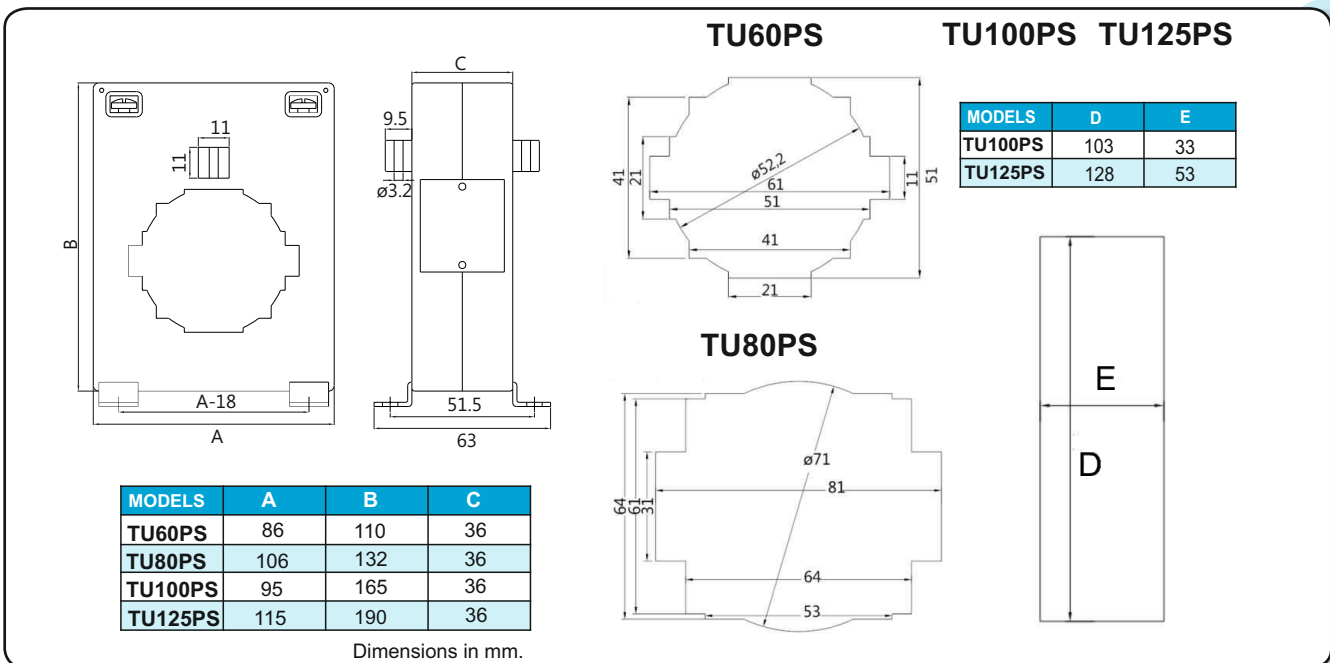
TU60PS

TU100PS TU125PS

11
11
B
A-18
A

C
9.5
ø3.2
51.5
63

41
21
ø52.2
61
51
41
21
11
51

| MODELS | D | E |
|---|---|---|
| TU100PS | 103 | 33 |
| TU125PS | 128 | 53 |

TU80PS

64
61
31
ø71
81
64
53

E
D

| MODELS | A | B | C |
|---|---|---|---|
| TU60PS | 86 | 110 | 36 |
| TU80PS | 106 | 132 | 36 |
| TU100PS | 95 | 165 | 36 |
| TU125PS | 115 | 190 | 36 |

Dimensions in mm.